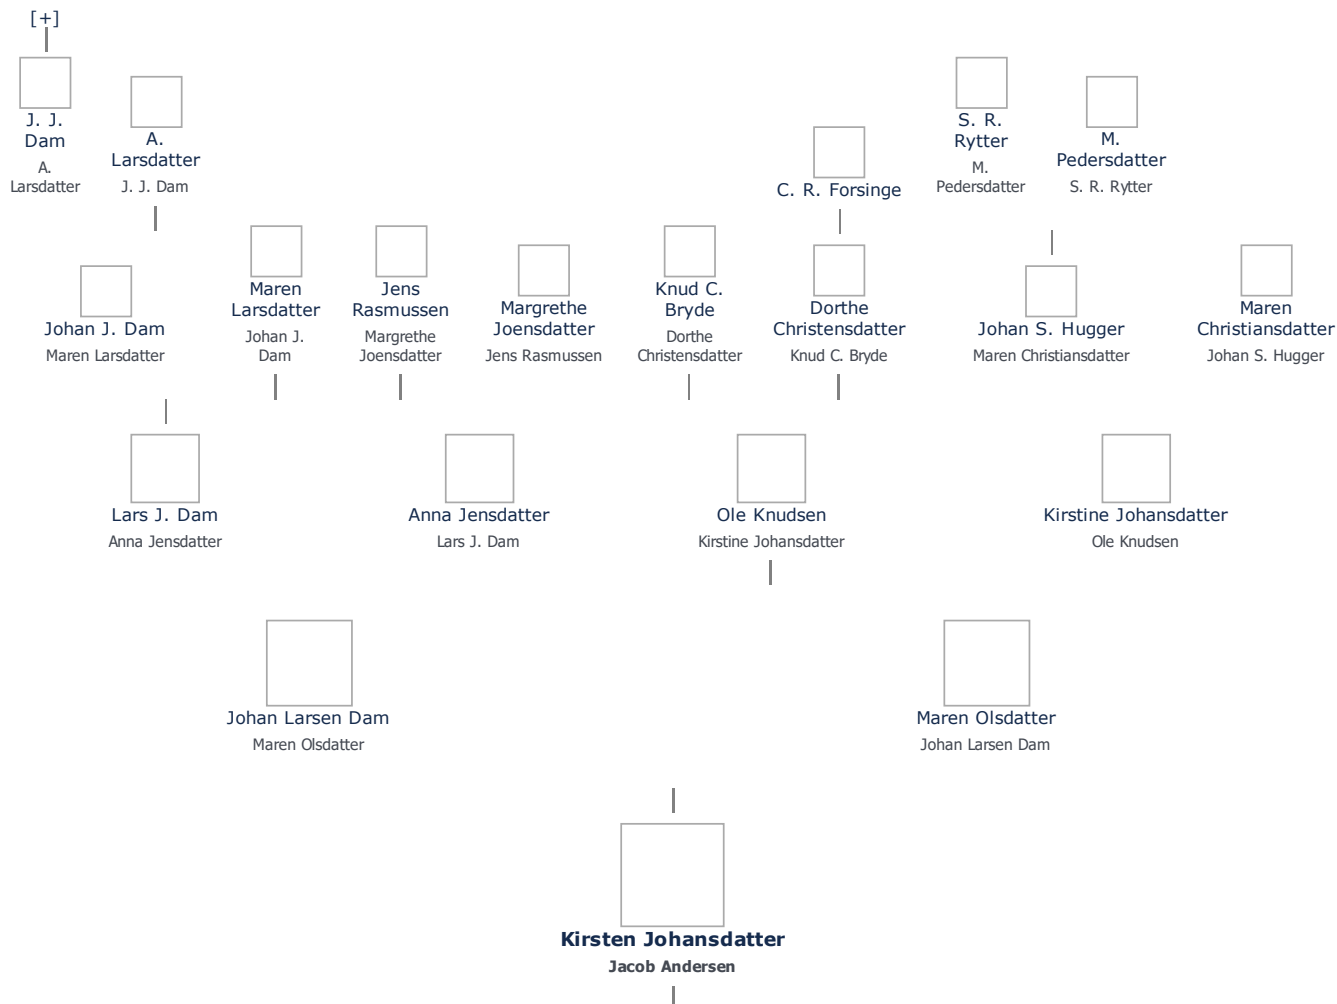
[+]

J. J. Dam
A. Larsdatter

A. Larsdatter
J. J. Dam

C. R. Forsinge

S. R. Rytter
M. Pedersdatter

M. Pedersdatter
S. R. Rytter

Johan J. Dam
Maren Larsdatter

Maren Larsdatter
Johan J. Dam

Jens Rasmussen
Margrethe Joensdatter

Margrethe Joensdatter
Jens Rasmussen

Knud C. Bryde
Dorthe Christensdatter

Dorthe Christensdatter
Knud C. Bryde

Johan S. Hugger
Maren Christiansdatter

Maren Christiansdatter
Johan S. Hugger

Lars J. Dam
Anna Jensdatter

Anna Jensdatter
Lars J. Dam

Ole Knudsen
Kirstine Johansdatter

Kirstine Johansdatter
Ole Knudsen

Johan Larsen Dam
Maren Olsdatter

Maren Olsdatter
Johan Larsen Dam

**Kirsten Johansdatter**
**Jacob Andersen**